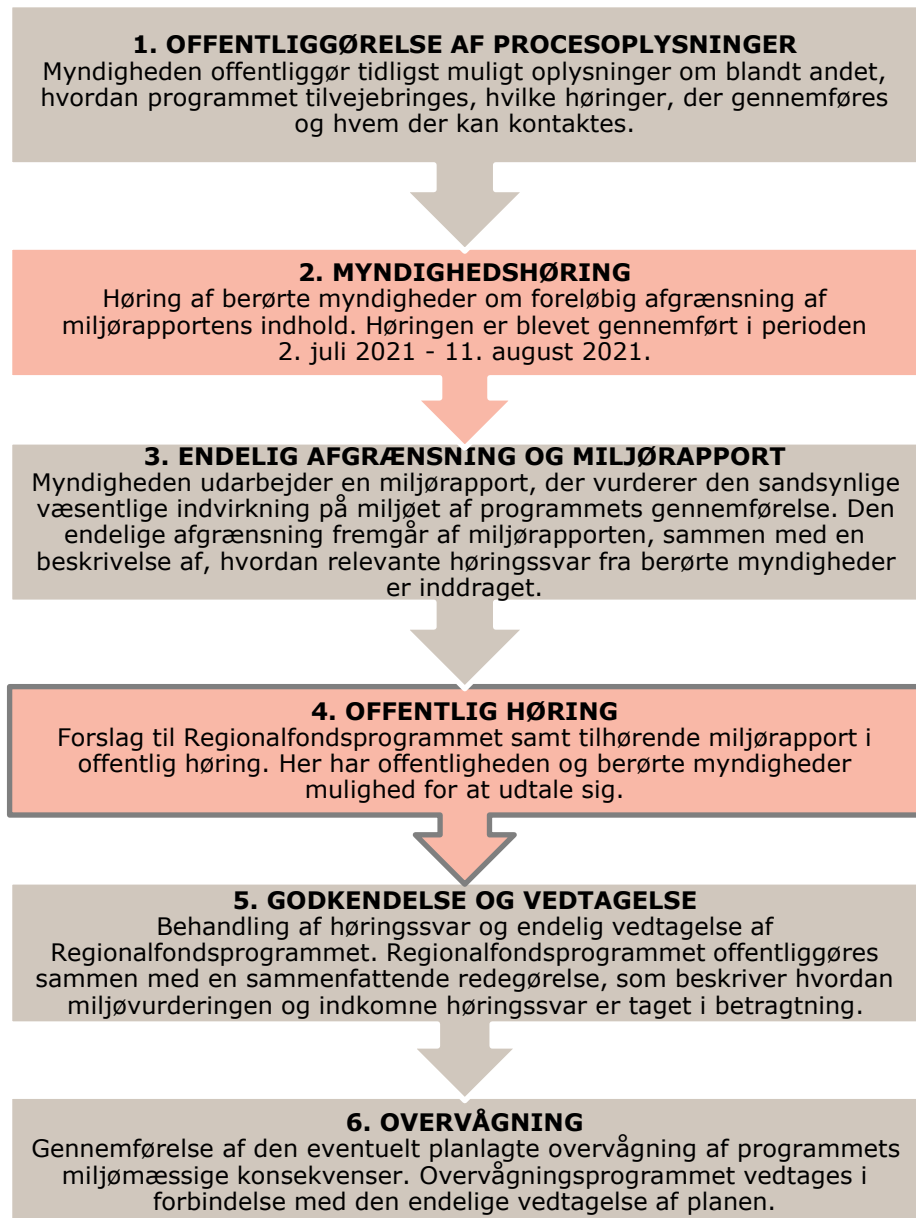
1. OFFENTLIGGØRELSE AF PROCESOPLYSNINGER
Myndigheden offentliggør tidligst muligt oplysninger om blandt andet, hvordan programmet tilvejebringes, hvilke høringer, der gennemføres og hvem der kan kontaktes.

2. MYNDIGHEDSHØRING
Høring af berørte myndigheder om foreløbig afgrænsning af miljørapportens indhold. Høringen er blevet gennemført i perioden 2. juli 2021 - 11. august 2021.

3. ENDELIG AFGRÆNSNING OG MILJØRAPPORT
Myndigheden udarbejder en miljørapport, der vurderer den sandsynlige væsentlige indvirkning på miljøet af programmets gennemførelse. Den endelige afgrænsning fremgår af miljørapporten, sammen med en beskrivelse af, hvordan relevante høringssvar fra berørte myndigheder er inddraget.

4. OFFENTLIG HØRING
Forslag til Regionalfondsprogrammet samt tilhørende miljørapport i offentlig høring. Her har offentligheden og berørte myndigheder mulighed for at udtale sig.

5. GODKENDELSE OG VEDTAGELSE
Behandling af høringssvar og endelig vedtagelse af Regionalfondsprogrammet. Regionalfondsprogrammet offentliggøres sammen med en sammenfattende redegørelse, som beskriver hvordan miljøvurderingen og indkomne høringssvar er taget i betragtning.

6. OVERVÅGNING
Gennemførelse af den eventuelt planlagte overvågning af programmets miljømæssige konsekvenser. Overvågningsprogrammet vedtages i forbindelse med den endelige vedtagelse af planen.